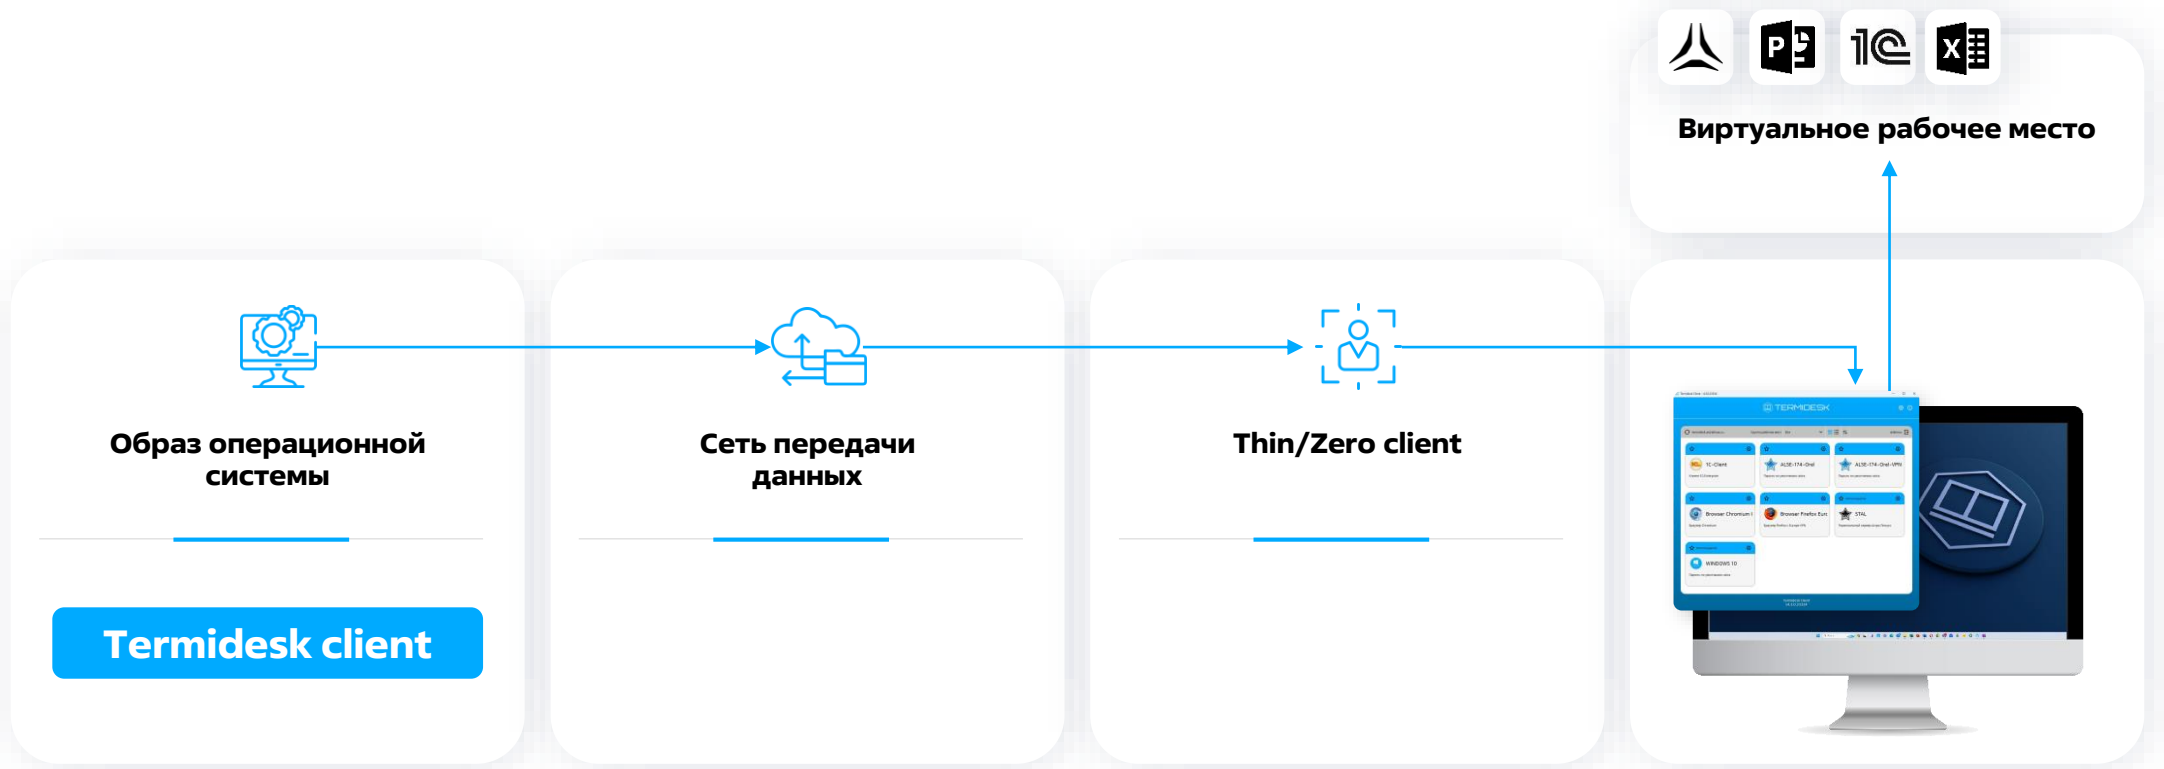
Виртуальное рабочее место

Образ операционной системы

Termidesk client

Сеть передачи данных

Thin/Zero client

TERMIDESK

1C-Client

ALSE-174-Orel

ALSE-174-Orel-VPN

Browser Chromium

Browser Firefox Esr

STAL

WINDOWS 10